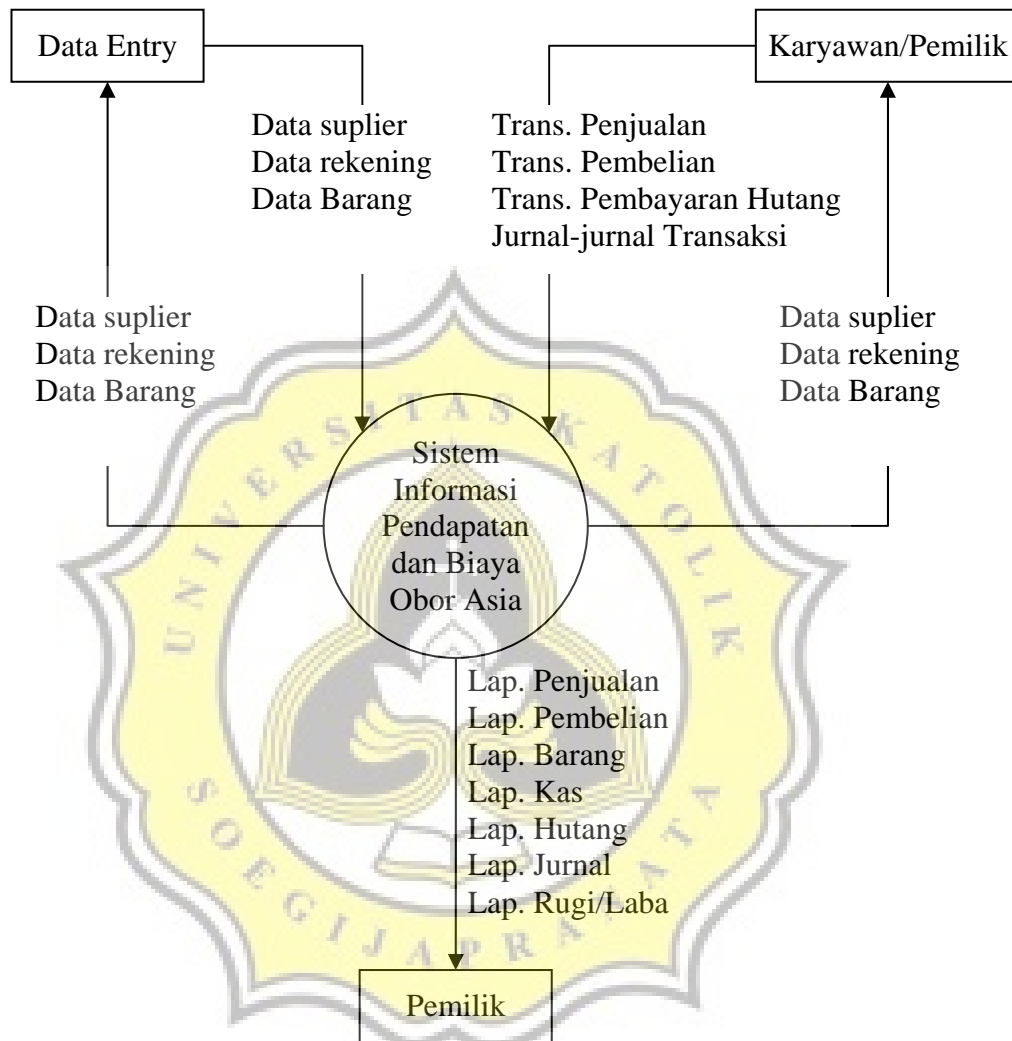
Data Entry

Karyawan/Pemilik

Data suplier
Data rekening
Data Barang

Trans. Penjualan
Trans. Pembelian
Trans. Pembayaran Hutang
Jurnal-jurnal Transaksi

Data suplier
Data rekening
Data Barang

Data suplier
Data rekening
Data Barang

Sistem Informasi Pendapatan dan Biaya Obor Asia

Lap. Penjualan
Lap. Pembelian
Lap. Barang
Lap. Kas
Lap. Hutang
Lap. Jurnal
Lap. Rugi/Laba

Pemilik

UNIVERSITAS KATOLIK SOEGIJAPRANATA